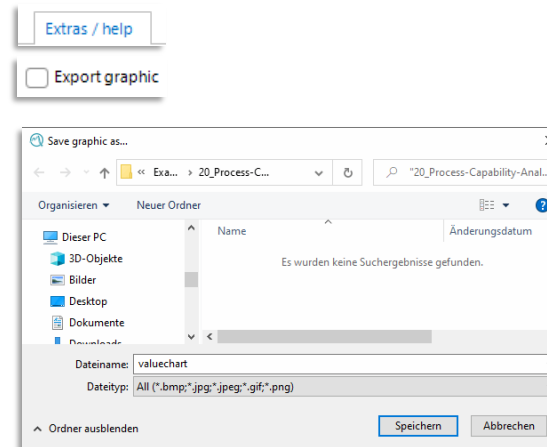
Extras / help

Export graphic

Save graphic as...

« Exa... › 20_Process-C...

"20_Process-Capability-Anal...

Organisieren ▾ Neuer Ordner

Dieser PC
3D-Objekte
Bilder
Desktop
Dokumente
Downloads

Name
Änderungsdatum

Es wurden keine Suchergebnisse gefunden.

Dateiname: valuechart
Dateityp: All (*.bmp;*.jpg;*.jpeg;*.gif;*.png)

Ordner ausblenden
Speichern
Abbrechen